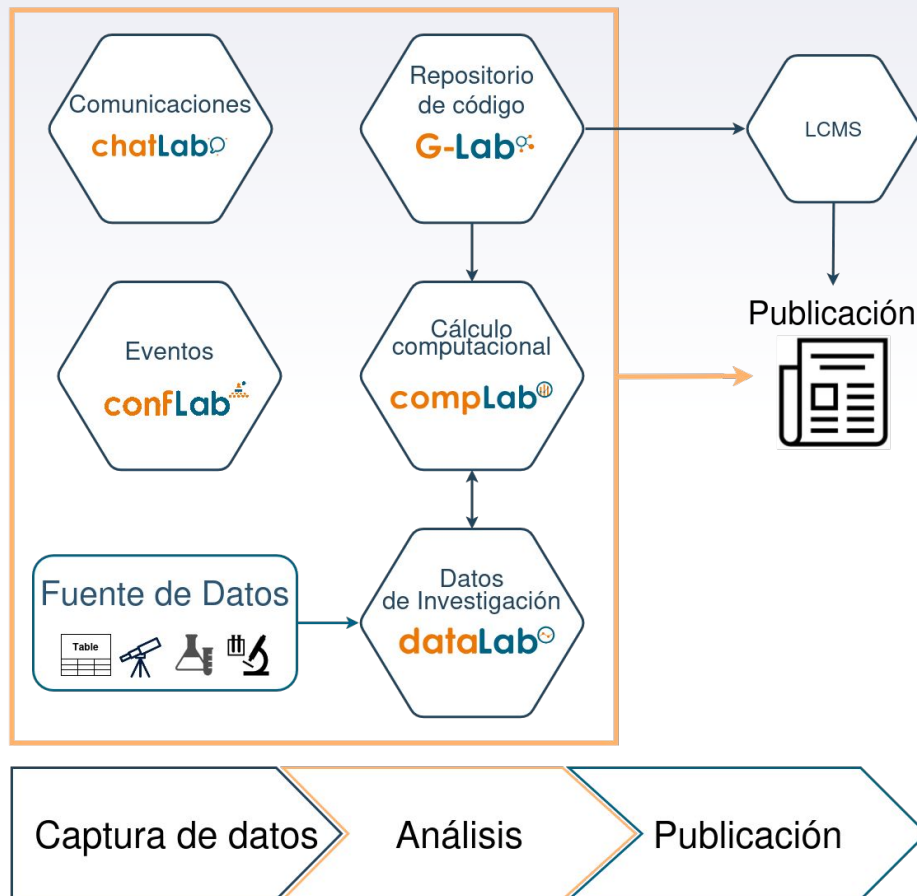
Comunicaciones
chatLab

Repositorio de código
G-Lab

LCMS

Publicación

Eventos
confLab

Cálculo computacional
compLab

Fuente de Datos
Table

Datos de Investigación
dataLab

Captura de datos

Análisis

Publicación